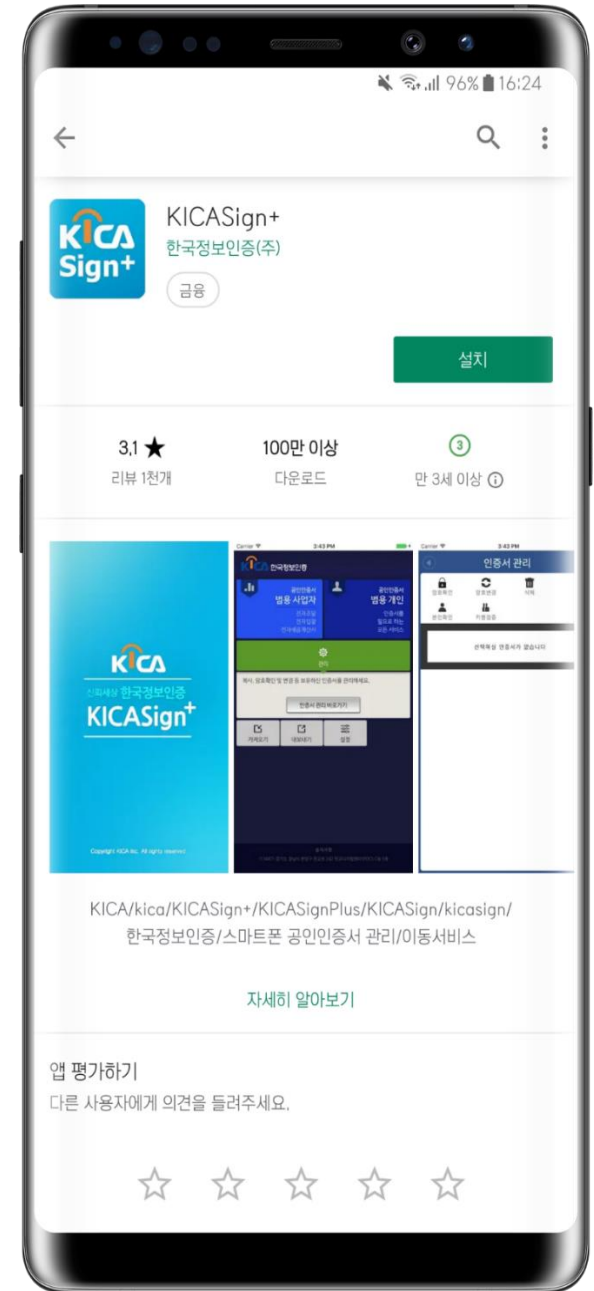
96% 16:24

KICA Sign+

KICASign+
한국정보인증(주)
금융

설치

3.1 ★
리뷰 1천개

100만 이상
다운로드

3
만 3세 이상

KICA
신뢰세상 한국정보인증
KICASign+

한국정보인증
범용 사업자
범용 개인
인증서 관리

KICA/kica/KICASign+/KICASignPlus/KICASign/kicasign/한국정보인증/스마트폰 공인인증서 관리/이동서비스

자세히 알아보기

앱 평가하기
다른 사용자에게 의견을 들려주세요.

☆ ☆ ☆ ☆ ☆